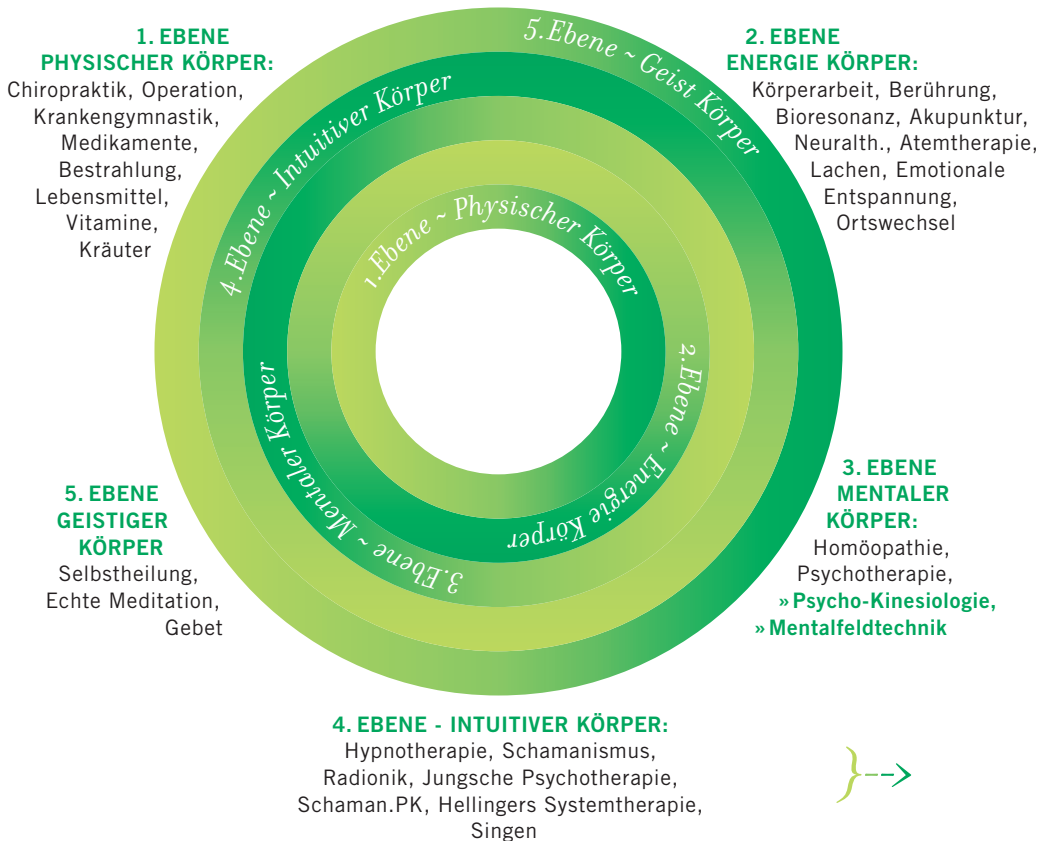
1. EBENE
PHYSISCHER KÖRPER:
Chiropraktik, Operation, Krankengymnastik, Medikamente, Bestrahlung, Lebensmittel, Vitamine, Kräuter

5.Ebene ~ Geist Körper

2. EBENE
ENERGIE KÖRPER:
Körperarbeit, Berührung, Bioresonanz, Akupunktur, Neuralth., Atemtherapie, Lachen, Emotionale Entspannung, Ortswechsel

4.Ebene ~ Intuitiver Körper

1.Ebene ~ Physischer Körper

2.Ebene ~ Energie Körper

3.Ebene ~ Mentaler Körper

3. EBENE
MENTALER
KÖRPER:
Homöopathie, Psychotherapie,
» Psycho-Kinesiologie,
» Mentalfeldtechnik

5. EBENE
GEISTIGER
KÖRPER
Selbstheilung, Echte Meditation, Gebet

4. EBENE - INTUITIVER KÖRPER:
Hypnotherapie, Schamanismus, Radionik, Jungsche Psychotherapie, Schaman.PK, Hellingers Systemtherapie, Singen